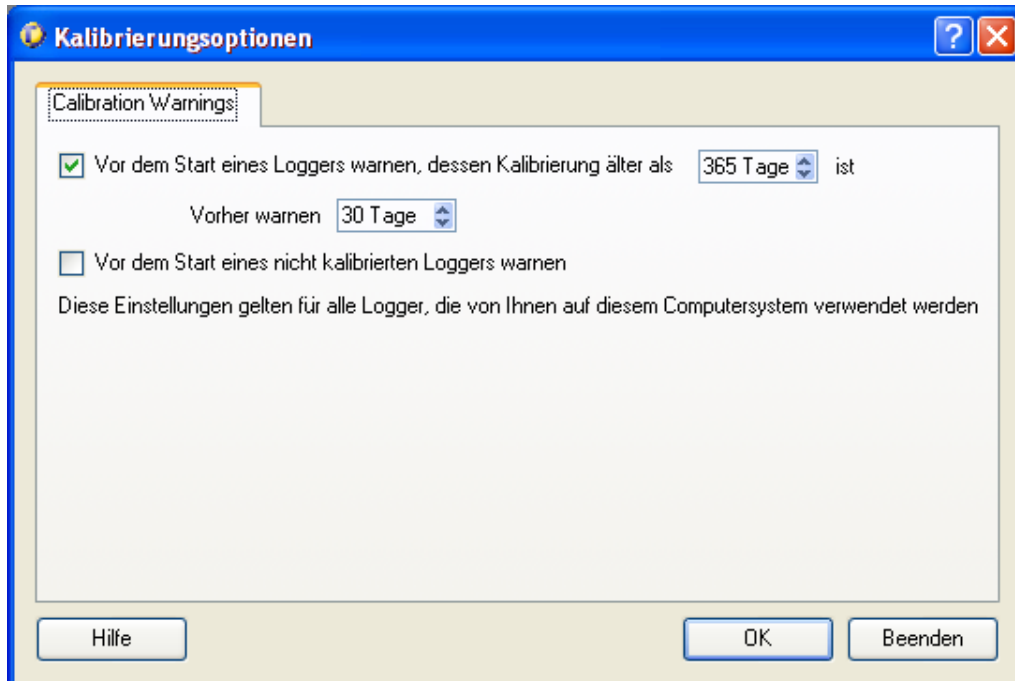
Kalibrierungsoptionen

Calibration Warnings

Vor dem Start eines Loggers warnen, dessen Kalibrierung älter als 365 Tage ist

Vorher warnen 30 Tage

Vor dem Start eines nicht kalibrierten Loggers warnen

Diese Einstellungen gelten für alle Logger, die von Ihnen auf diesem Computersystem verwendet werden

Hilfe

OK

Beenden